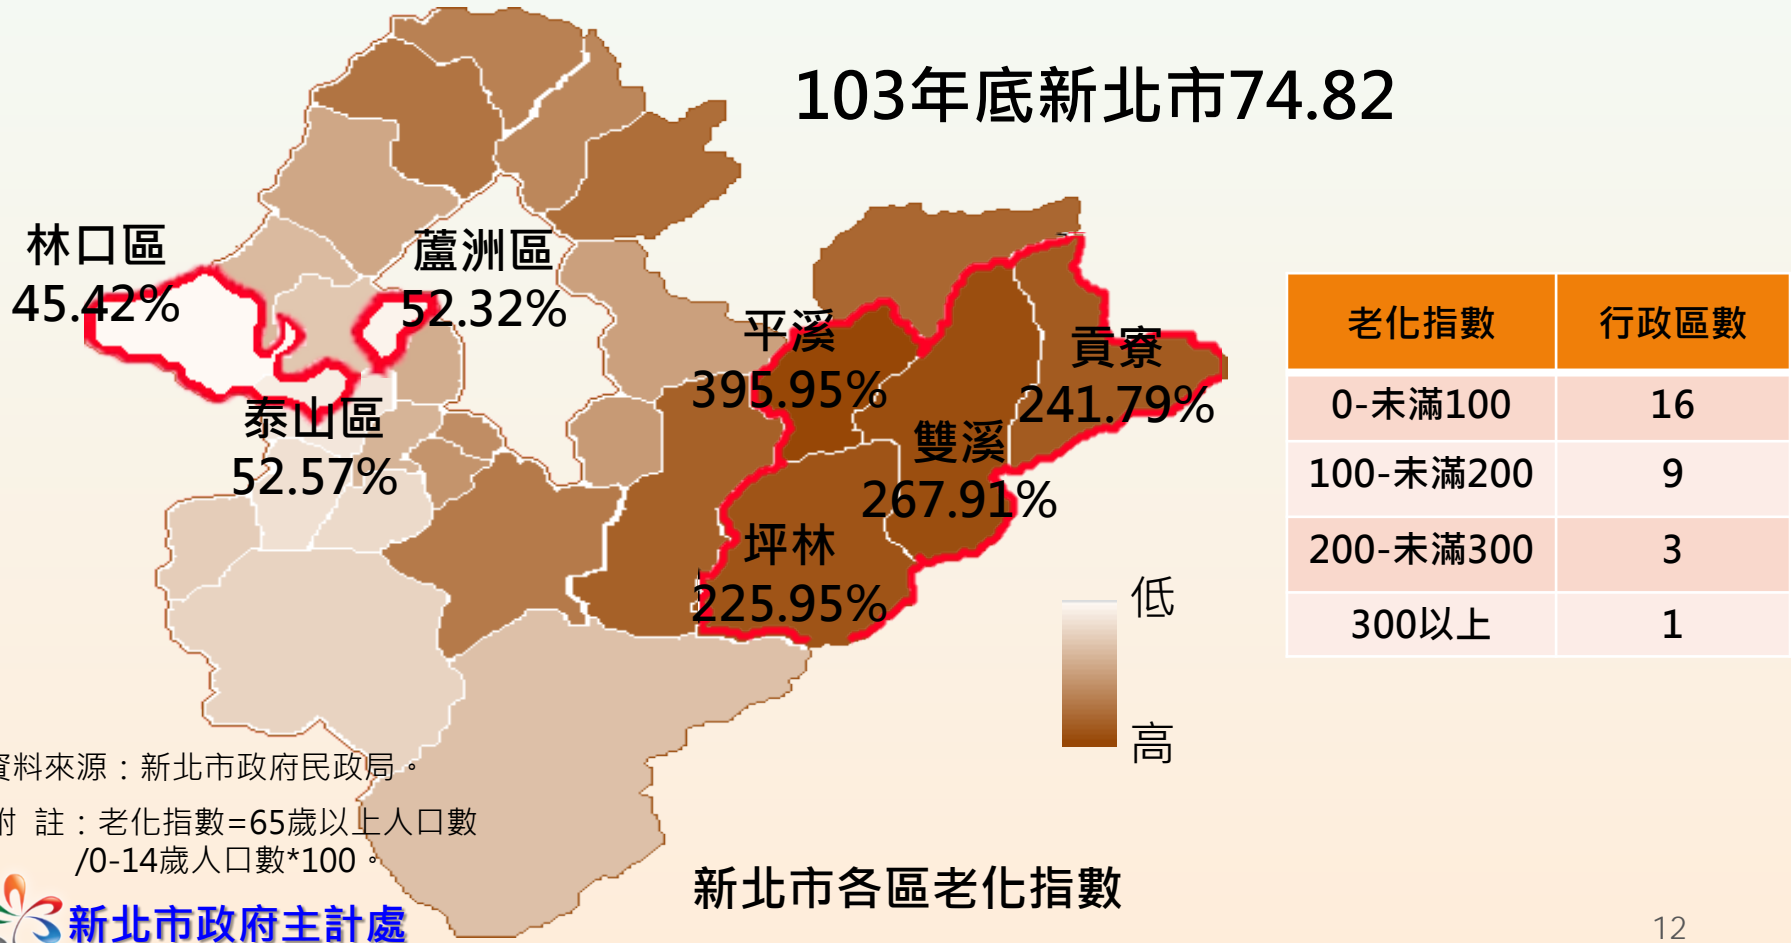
103年底新北市74.82

林口區
45.42%

蘆洲區
52.32%

泰山區
52.57%

平溪
395.95%

貢寮
241.79%

雙溪
267.91%

坪林
225.95%

低

高

| 老化指數 | 行政區數 |
|---|---|
| 0-未滿100 | 16 |
| 100-未滿200 | 9 |
| 200-未滿300 | 3 |
| 300以上 | 1 |

資料來源：新北市政府民政局。

附 註：老化指數=65歲以上人口數/0-14歲人口數*100。

新北市政府主計處

新北市各區老化指數

12